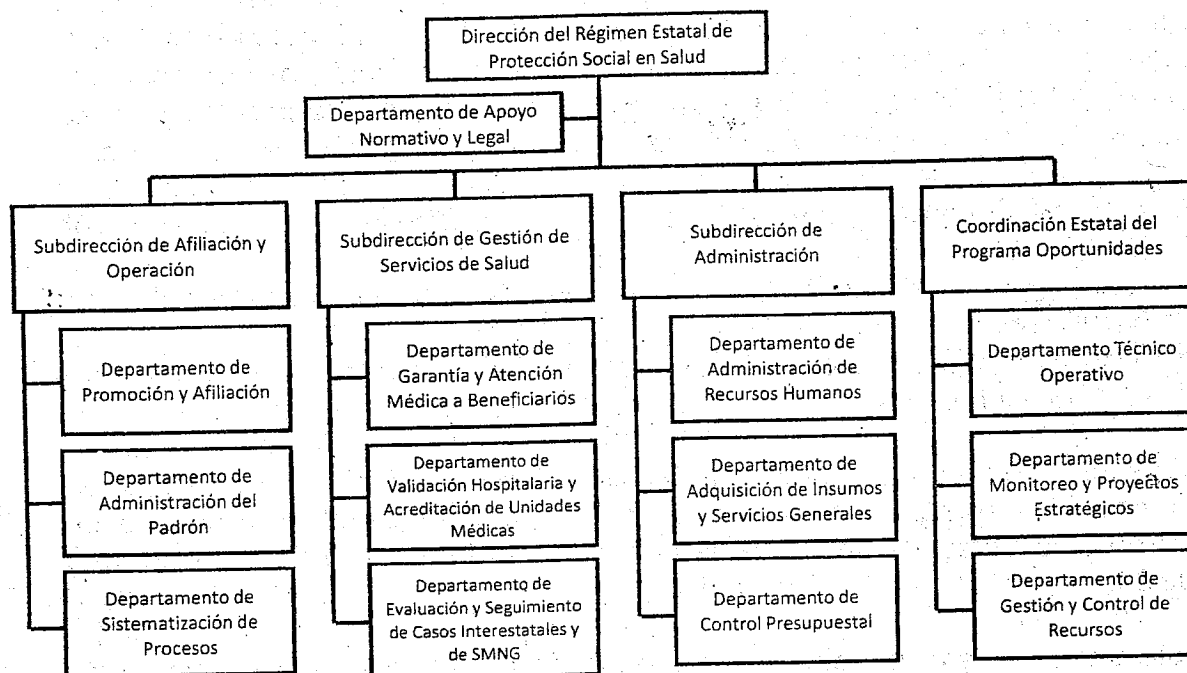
Dirección del Régimen Estatal de Protección Social en Salud

Departamento de Apoyo Normativo y Legal

Subdirección de Afiliación y Operación

Departamento de Promoción y Afiliación

Departamento de Administración del Padrón

Departamento de Sistematización de Procesos

Subdirección de Gestión de Servicios de Salud

Departamento de Garantía y Atención Médica a Beneficiarios

Departamento de Validación Hospitalaria y Acreditación de Unidades Médicas

Departamento de Evaluación y Seguimiento de Casos Interestatales y de SMNG

Subdirección de Administración

Departamento de Administración de Recursos Humanos

Departamento de Adquisición de Insumos y Servicios Generales

Departamento de Control Presupuestal

Coordinación Estatal del Programa Oportunidades

Departamento Técnico Operativo

Departamento de Monitoreo y Proyectos Estratégicos

Departamento de Gestión y Control de Recursos